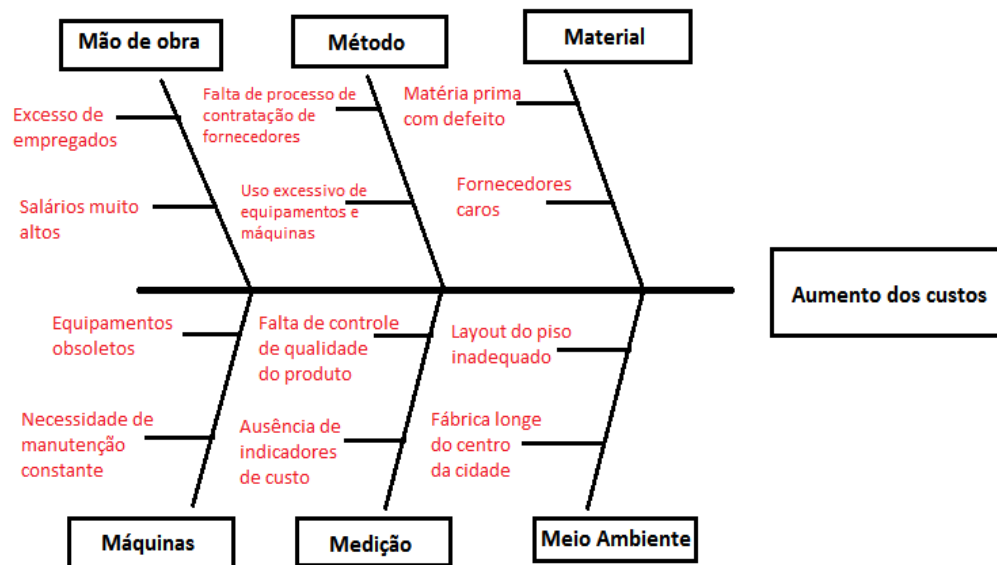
Mão de obra

Excesso de empregados

Salários muito altos

Método

Falta de processo de contratação de fornecedores

Uso excessivo de equipamentos e máquinas

Material

Matéria prima com defeito

Fornecedores caros

Aumento dos custos

Equipamentos obsoletos

Necessidade de manutenção constante

Máquinas

Falta de controle de qualidade do produto

Ausência de indicadores de custo

Medição

Layout do piso inadequado

Fábrica longe do centro da cidade

Meio Ambiente